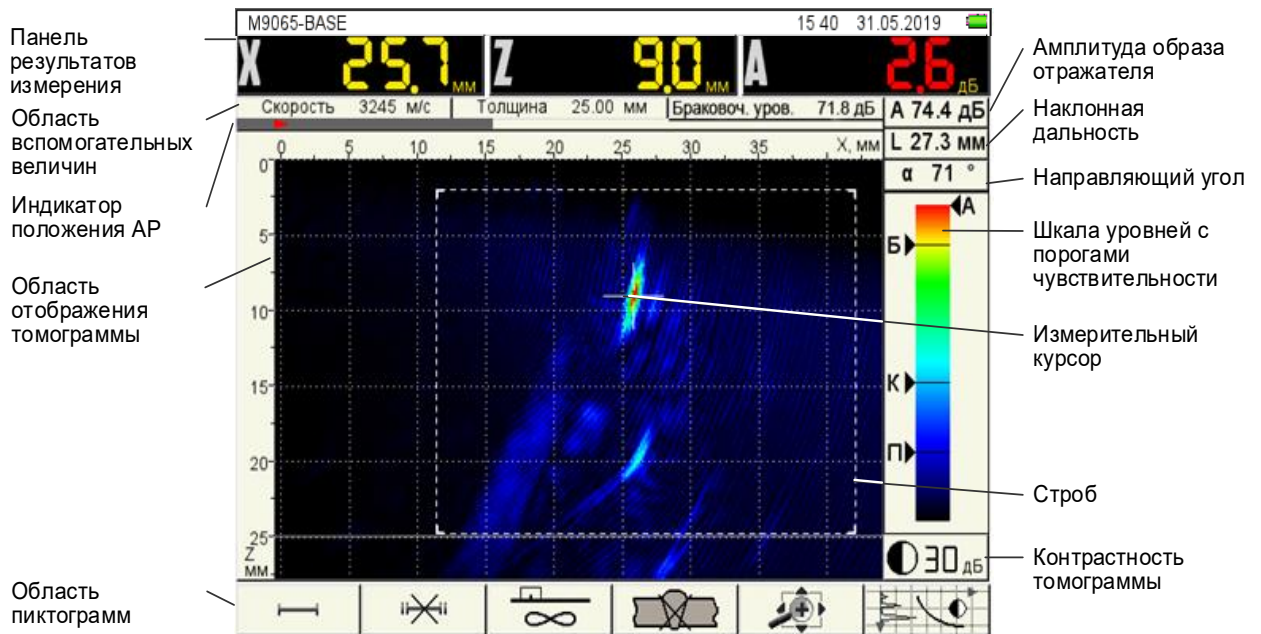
M9065-BASE 15 40 31.05.2019

X 25.7 мм Z 9.0 мм A 2.6 дБ

Скорость 3245 м/с Толщина 25.00 мм Браковоч. уров. 71.8 дБ

A 74.4 дБ

L 27.3 мм

α 71 °

0 5 10 15 20 25 30 35 X, мм

0 5 10 15 20 25 Z мм

А Б К П

30 дБ

Панель результатов измерения

Область вспомогательных величин

Индикатор положения АР

Область отображения томограммы

Область пиктограмм

Амплитуда образа отражателя

Наклонная дальность

Направляющий угол

Шкала уровней с порогами чувствительности

Измерительный курсор

Строб

Контрастность томограммы